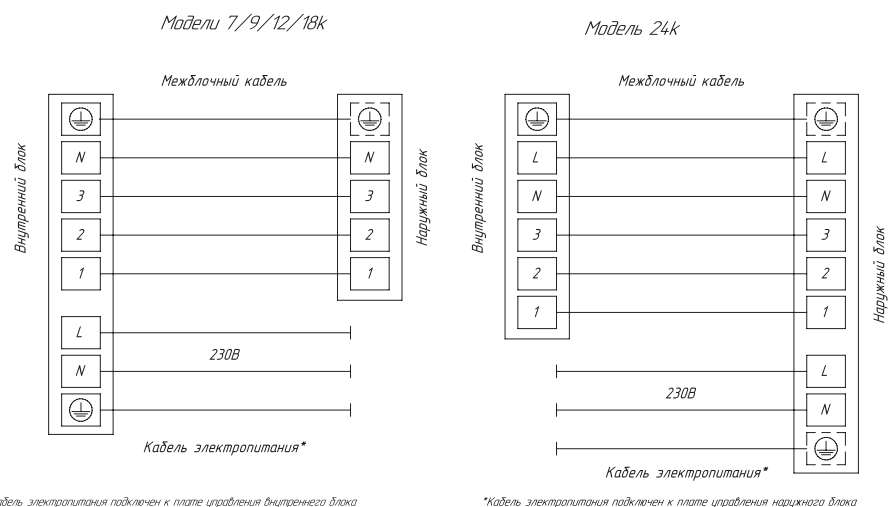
Модели 7/9/12/18k

Межблочный кабель

Внутренний блок

Наружный блок

N
3
2
1

N
3
2
1

L
N

230В

Кабель электропитания*

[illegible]абель электропитания подключен к плате управления внутреннего блока

Модель 24k

Межблочный кабель

Внутренний блок

Наружный блок

L
N
3
2
1

L
N
3
2
1

L
N

230В

Кабель электропитания*

*Кабель электропитания подключен к плате управления наружного блока